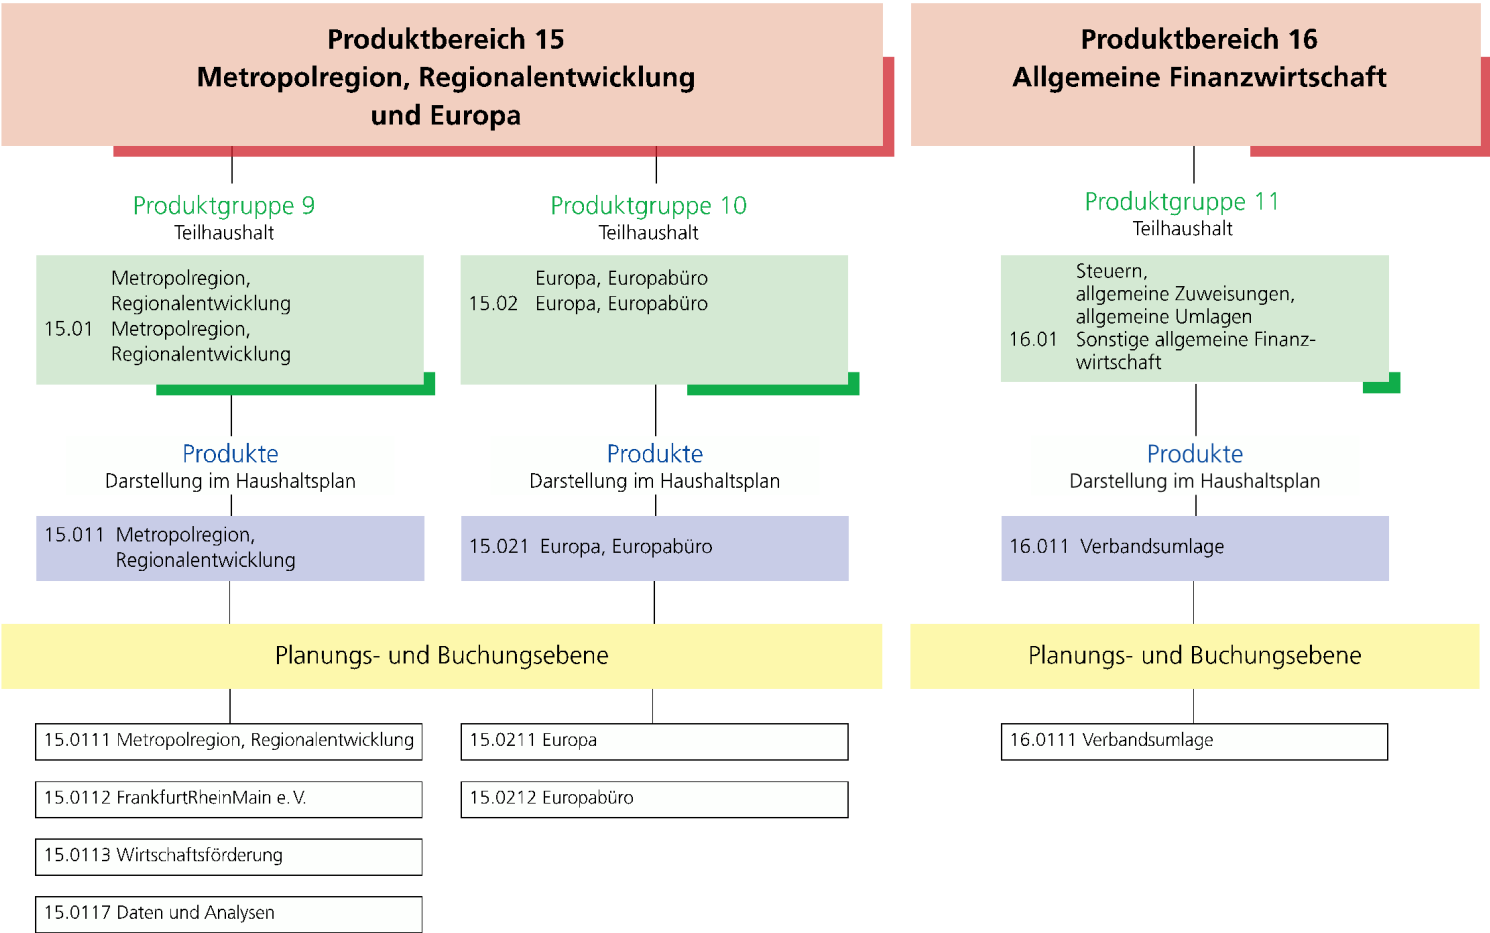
Produktbereich 15
Metropolregion, Regionalentwicklung und Europa

Produktgruppe 9
Teilhaushalt

Metropolregion, Regionalentwicklung
15.01 Metropolregion, Regionalentwicklung

Produkte
Darstellung im Haushaltsplan

15.011 Metropolregion, Regionalentwicklung

Produktgruppe 10
Teilhaushalt

Europa, Europabüro
15.02 Europa, Europabüro

Produkte
Darstellung im Haushaltsplan

15.021 Europa, Europabüro

Planungs- und Buchungsebene

15.0111 Metropolregion, Regionalentwicklung

15.0112 FrankfurtRheinMain e. V.

15.0113 Wirtschaftsförderung

15.0117 Daten und Analysen

15.0211 Europa

15.0212 Europabüro

Produktbereich 16
Allgemeine Finanzwirtschaft

Produktgruppe 11
Teilhaushalt

Steuern, allgemeine Zuweisungen, allgemeine Umlagen
16.01 Sonstige allgemeine Finanzwirtschaft

Produkte
Darstellung im Haushaltsplan

16.011 Verbandsumlage

Planungs- und Buchungsebene

16.0111 Verbandsumlage